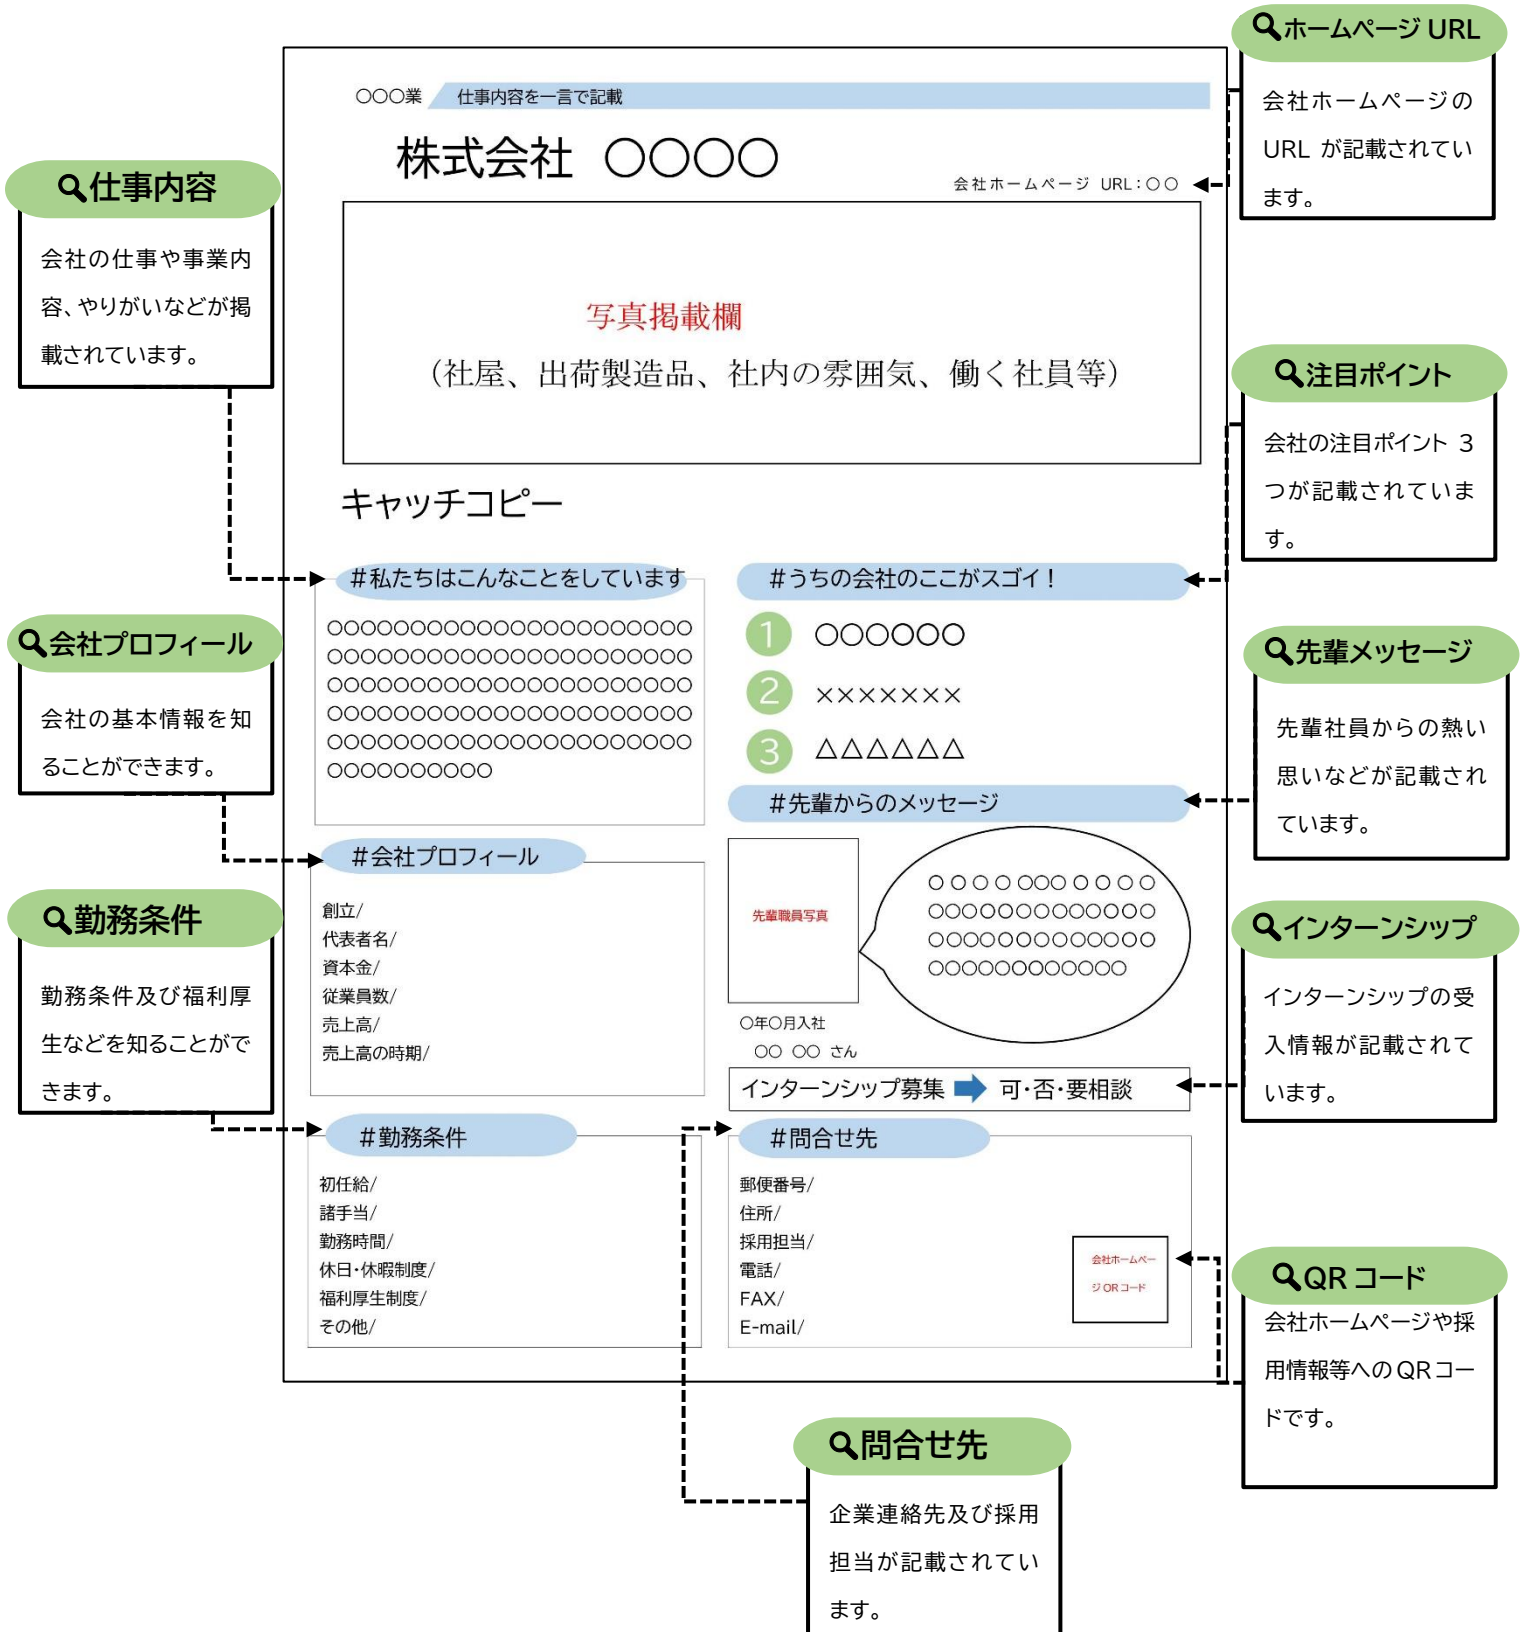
ホームページ URL
会社ホームページのURL が記載されています。

〇〇〇業 仕事内容を一言で記載

株式会社 〇〇〇〇

会社ホームページ URL：〇〇

仕事内容
会社の仕事や事業内容、やりがいなどが掲載されています。

写真掲載欄
（社屋、出荷製造品、社内の雰囲気、働く社員等）

注目ポイント
会社の注目ポイント 3 つが記載されています。

キャッチコピー

#私たちはこんなことをしています
〇〇〇〇〇〇〇〇〇〇〇〇〇〇〇〇〇〇〇〇〇〇〇
〇〇〇〇〇〇〇〇〇〇〇〇〇〇〇〇〇〇〇〇〇〇〇
〇〇〇〇〇〇〇〇〇〇〇〇〇〇〇〇〇〇〇〇〇〇〇
〇〇〇〇〇〇〇〇〇〇〇〇〇〇〇〇〇〇〇〇〇〇〇
〇〇〇〇〇〇〇〇〇〇〇〇〇〇〇〇〇〇〇〇〇〇〇
〇〇〇〇〇〇〇〇〇〇

#うちの会社のここがスゴイ！
1 〇〇〇〇〇〇
2 ××××××××
3 △△△△△△

会社プロフィール
会社の基本情報を知ることができます。

先輩メッセージ
先輩社員からの熱い思いなどが記載されています。

#先輩からのメッセージ

#会社プロフィール
創立/
代表者名/
資本金/
従業員数/
売上高/
売上高の時期/

先輩職員写真
〇年〇月入社
〇〇 〇〇 さん

〇〇〇〇〇〇〇〇〇〇〇
〇〇〇〇〇〇〇〇〇〇〇〇〇
〇〇〇〇〇〇〇〇〇〇〇〇〇
〇〇〇〇〇〇〇〇〇〇〇〇

勤務条件
勤務条件及び福利厚生などを知ることができます。

インターンシップ
インターンシップの受入情報が記載されています。

インターンシップ募集 可･否･要相談

#勤務条件
初任給/
諸手当/
勤務時間/
休日･休暇制度/
福利厚生制度/
その他/

#問合せ先
郵便番号/
住所/
採用担当/
電話/
FAX/
E-mail/

会社ホームページ QR コード

QR コード
会社ホームページや採用情報等への QR コードです。

問合せ先
企業連絡先及び採用担当が記載されています。